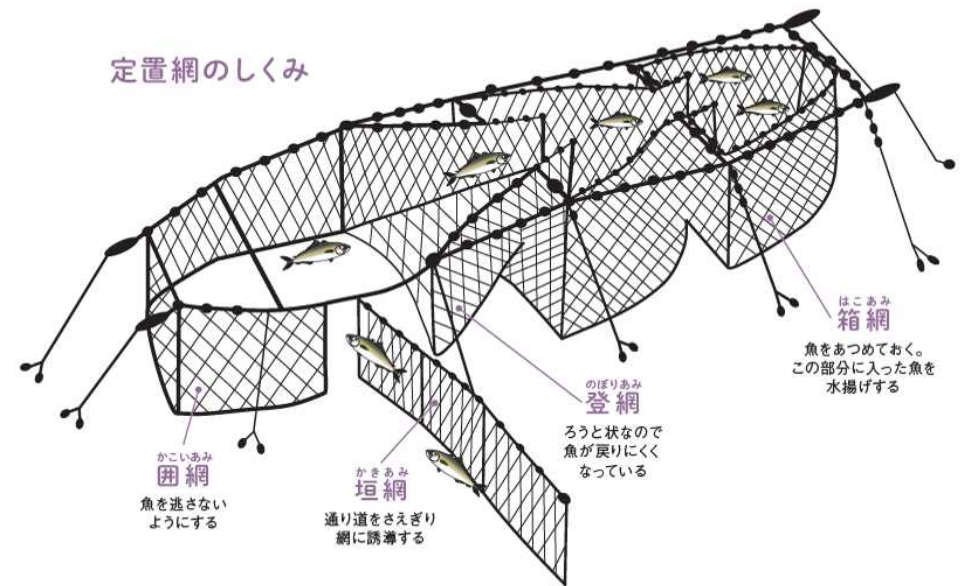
定置網のしくみ

はこあみ
箱網
魚をあつめておく。この部分に入った魚を水揚げする

のぼりあみ
登網
ろうと状なので魚が戻りにくくなっている

かこいあみ
囲網
魚を逃さないようにする

かきあみ
垣網
通り道をさえぎり網に誘導する